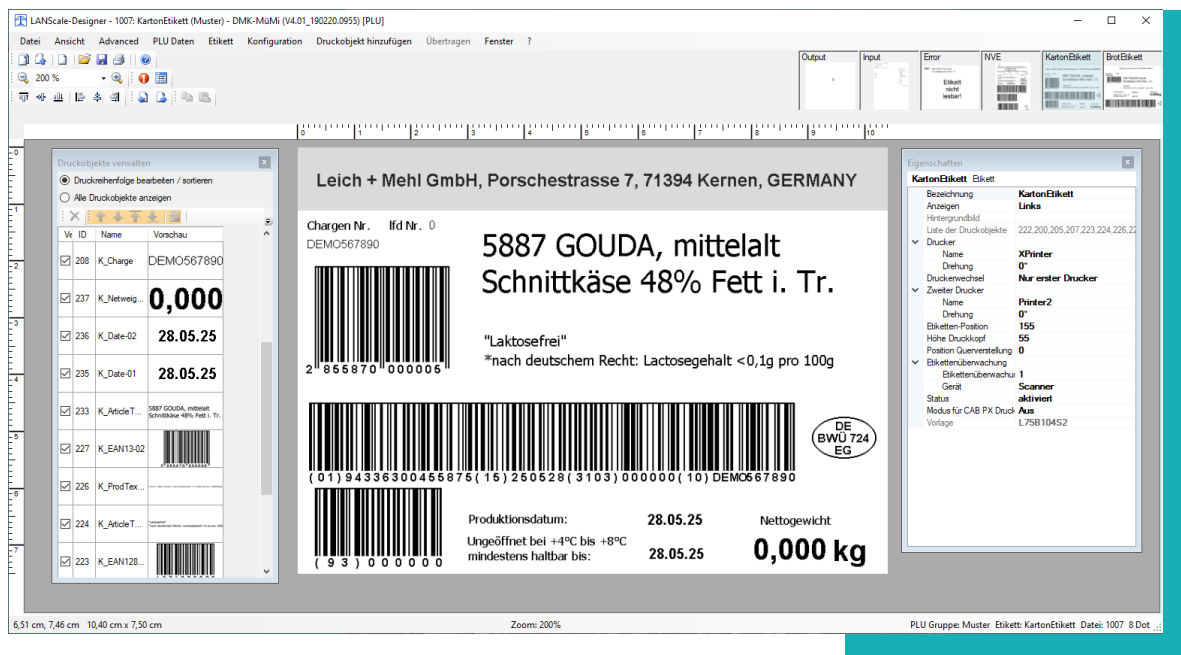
LANScale-Designer - 1007: KartonEtikett (Muster) - DMK-MüMi (V4.01_190220.0955) [PLU]

Datei Ansicht Advanced PLU Daten Etikett Konfiguration Druckobjekt hinzufügen Übertragen Fenster ?

200 %

Output Input Error NVE KartonEtikett BrotEtikett

Etikett nicht lesbar!

0 1 2 3 4 5 6 7 8 9 10

Druckobjekte verwalten

Druckreihenfolge bearbeiten / sortieren

Alle Druckobjekte anzeigen

| Ve | ID | Name | Vorschau |
|---|---|---|---|
| ☑ | 208 | K_Charge | DEMO567890 |
| ☑ | 237 | K_Netweig... | 0,000 |
| ☑ | 236 | K_Date-02 | 28.05.25 |
| ☑ | 235 | K_Date-01 | 28.05.25 |
| ☑ | 233 | K_ArticleT... | 5887 GOUDA, mittelalt Schnittkäse 48% Fett i. Tr. |
| ☑ | 227 | K_EAN13-02 | |
| ☑ | 226 | K_ProdTex... | |
| ☑ | 224 | K_ArticleT... | "Laktosefrei" |
| ☑ | 223 | K_EAN128... | |

Leich + Mehl GmbH, Porschestrasse 7, 71394 Kernen, GERMANY

Chargen Nr. lfd Nr. 0

DEMO567890

5887 GOUDA, mittelalt
Schnittkäse 48% Fett i. Tr.

2 855870 000005

"Laktosefrei"
*nach deutschem Recht: Lactosegehalt <0,1g pro 100g

DE
BWÜ 724
EG

(01)94336300455875(15)250528(3103)000000(10)DEMO567890

(93)000000

Produktionsdatum: 28.05.25

Nettogewicht

Ungeöffnet bei +4°C bis +8°C mindestens haltbar bis: 28.05.25

0,000 kg

Eigenschaften

KartonEtikett Etikett

| | |
|---|---|
| Bezeichnung | KartonEtikett |
| Anzeigen | Links |
| Hintergrundbild | |
| Liste der Druckobjekte | 222,200,205,207,223,224,226,22 |
| Drucker | |
| Name | XPrinter |
| Drehung | 0° |
| Druckerwechsel | Nur erster Drucker |
| Zweiter Drucker | |
| Name | Printer2 |
| Drehung | 0° |
| Etiketten-Position | 155 |
| Höhe Druckkopf | 55 |
| Position Querverstellung | 0 |
| Etikettenüberwachung | |
| Etikettenüberwachur | 1 |
| Gerät | Scanner |
| Status | aktiviert |
| Modus für CAB PX Druck | Aus |
| Vorlage | L75B104S2 |

6,51 cm, 7,46 cm 10,40 cm x 7,50 cm

Zoom: 200%

PLU Gruppe: Muster Etikett: KartonEtikett Datei: 1007 8 Dot